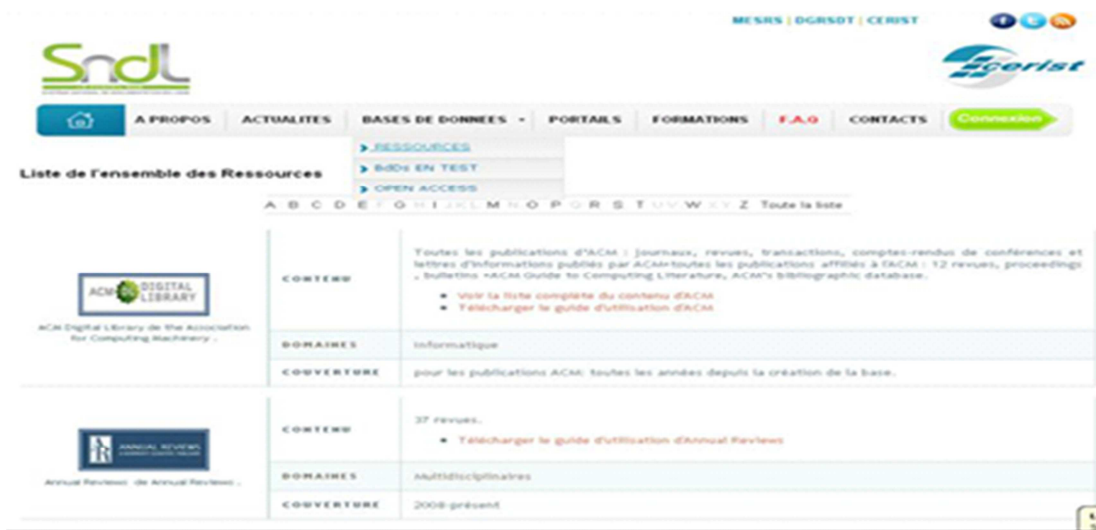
MESRS | DGRSDT | CERIST

SNDL

cerist

A PROPOS
ACTUALITES
BASES DE DONNEES
PORTAILS
FORMATIONS
F.A.Q
CONTACTS
Connexion

RESSOURCES
BdDs EN TEST
OPEN ACCESS

Liste de l'ensemble des Ressources

A B C D E F G H I J K L M N O P Q R S T U V W X Y Z Toute la liste

ACM DIGITAL LIBRARY

ACM Digital Library de the Association for Computing Machinery ..

| | |
|---|---|
| CONTENU | Toutes les publications d'ACM : Journaux, revues, transactions, comptes-rendus de conférences et lettres d'informations publiés par ACM+toutes les publications affiliés à l'ACM : 12 revues, proceedings , bulletins +ACM Guide to Computing Literature, ACM's bibliographic database. • Voir la liste complète du contenu d'ACM • Télécharger le guide d'utilisation d'ACM |
| DOMAINES | Informatique |
| COUVERTURE | pour les publications ACM: toutes les années depuis la création de la base. |

ANNUAL REVIEWS

Annual Reviews de Annual Reviews ..

| | |
|---|---|
| CONTENU | 37 revues. • Télécharger le guide d'utilisation d'Annual Reviews |
| DOMAINES | Multidisciplinaires |
| COUVERTURE | 2008-présent |